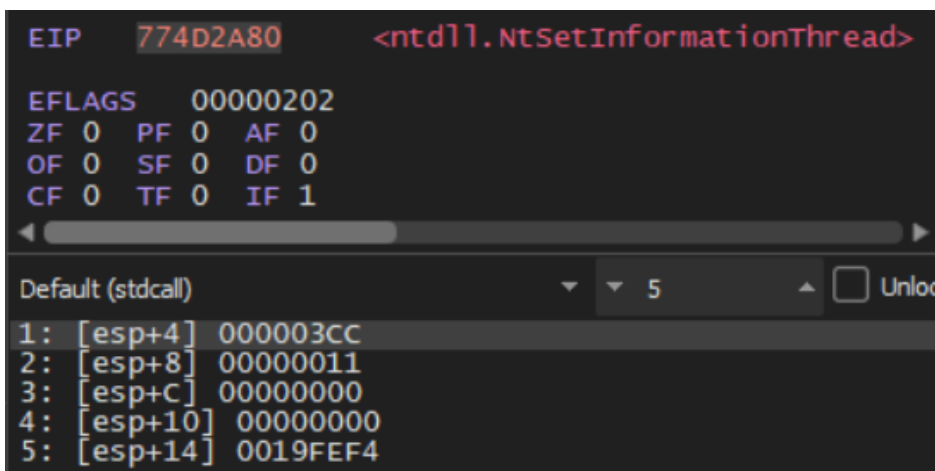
EIP 774D2A80 <ntdll.NtSetInformationThread>

EFLAGS 00000202
ZF 0 PF 0 AF 0
OF 0 SF 0 DF 0
CF 0 TF 0 IF 1

Default (stdcall) 5 Unloc

1: [esp+4] 000003CC
2: [esp+8] 00000011
3: [esp+C] 00000000
4: [esp+10] 00000000
5: [esp+14] 0019FEF4